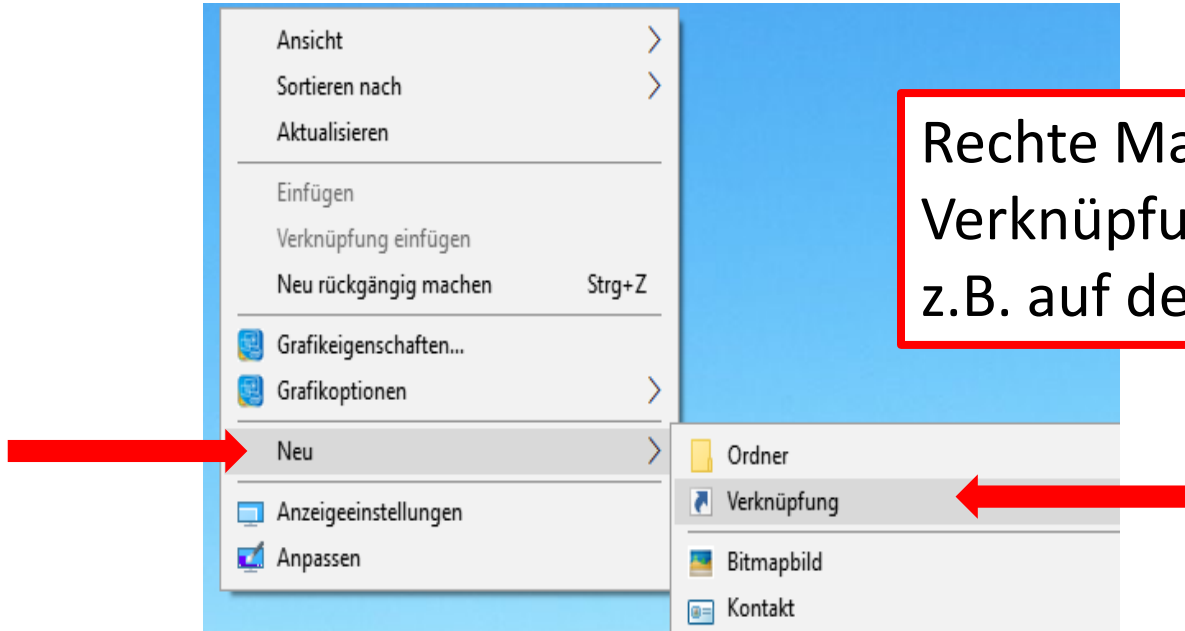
Ansicht
Sortieren nach
Aktualisieren
Einfügen
Verknüpfung einfügen
Neu rückgängig machen Strg+Z
Grafikeigenschaften...
Grafikoptionen
Neu
Anzeigeeinstellungen
Anpassen

Ordner
Verknüpfung
Bitmapbild
Kontakt

Rechte Ma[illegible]
Verknüpfu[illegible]
z.B. auf de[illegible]